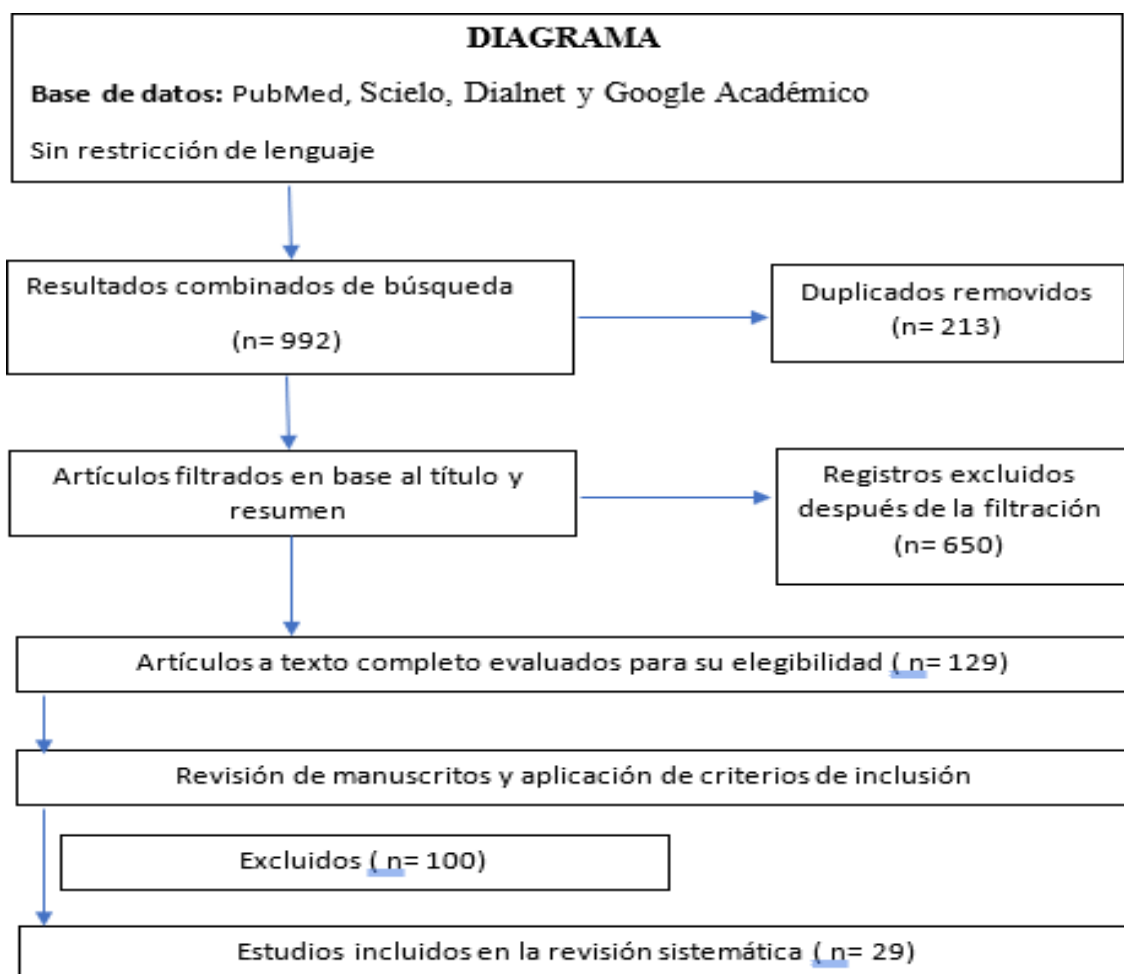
DIAGRAMA

Base de datos: PubMed, Scielo, Dialnet y Google Académico

Sin restricción de lenguaje

Resultados combinados de búsqueda (n= 992)

Duplicados removidos (n= 213)

Artículos filtrados en base al título y resumen

Registros excluidos después de la filtración (n= 650)

Artículos a texto completo evaluados para su elegibilidad ( n= 129)

Revisión de manuscritos y aplicación de criterios de inclusión

Excluidos ( n= 100)

Estudios incluidos en la revisión sistemática ( n= 29)